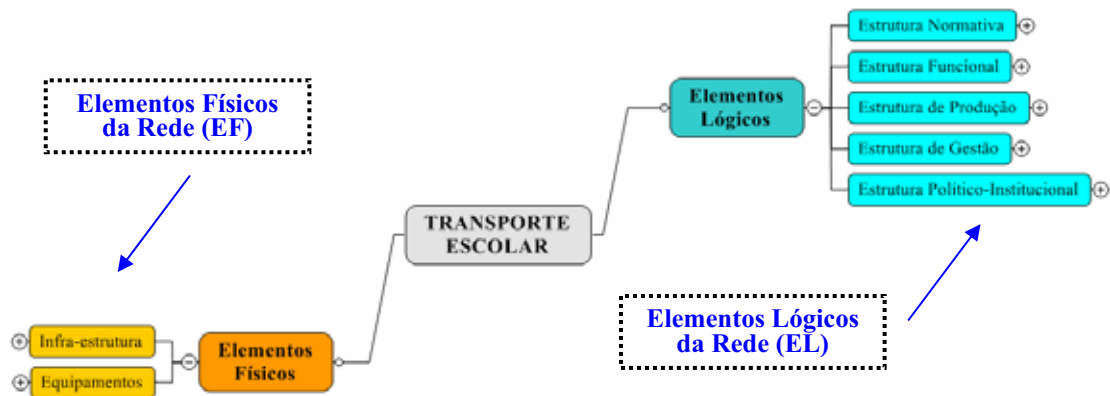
Elementos Físicos da Rede (EF)

Infra-estrutura

Equipamentos

Elementos Físicos

TRANSPORTE ESCOLAR

Elementos Lógicos

Estrutura Normativa

Estrutura Funcional

Estrutura de Produção

Estrutura de Gestão

Estrutura Político-Institucional

Elementos Lógicos da Rede (EL)